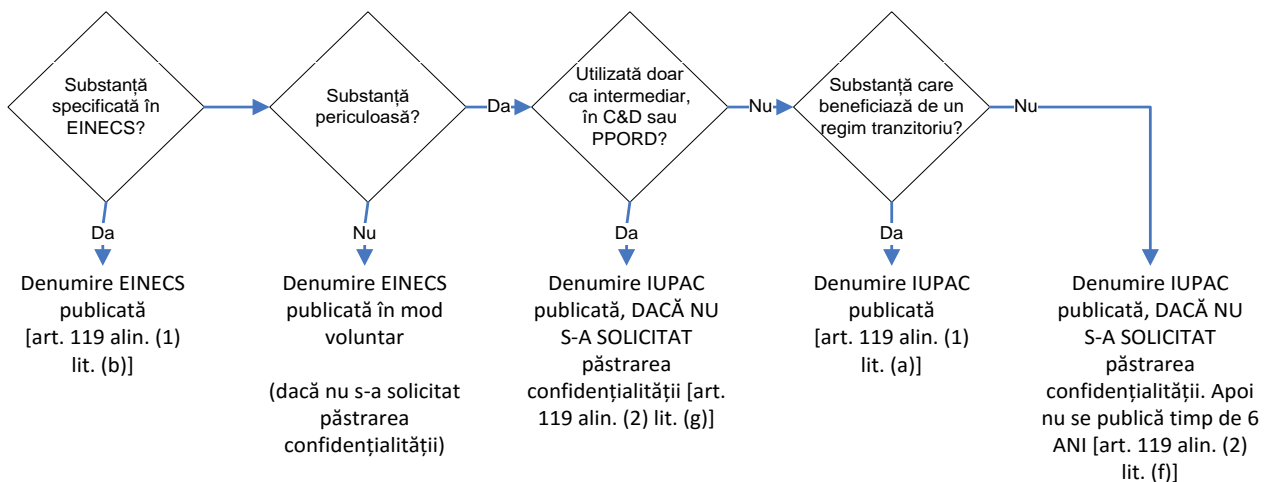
Substanță specificată în EINECS?

Substanță periculoasă?

Da

Utilizată doar ca intermediar, în C&D sau PPORD?

Nu

Substanță care beneficiază de un regim tranzitoriu?

Nu

Da

Denumire EINECS publicată [art. 119 alin. (1) lit. (b)]

Nu

Denumire EINECS publicată în mod voluntar

(dacă nu s-a solicitat păstrarea confidențialității)

Da

Denumire IUPAC publicată, DACĂ NU S-A SOLICITAT păstrarea confidențialității [art. 119 alin. (2) lit. (g)]

Da

Denumire IUPAC publicată [art. 119 alin. (1) lit. (a)]

Denumire IUPAC publicată, DACĂ NU S-A SOLICITAT păstrarea confidențialității. Apoi nu se publică timp de 6 ANI [art. 119 alin. (2) lit. (f)]